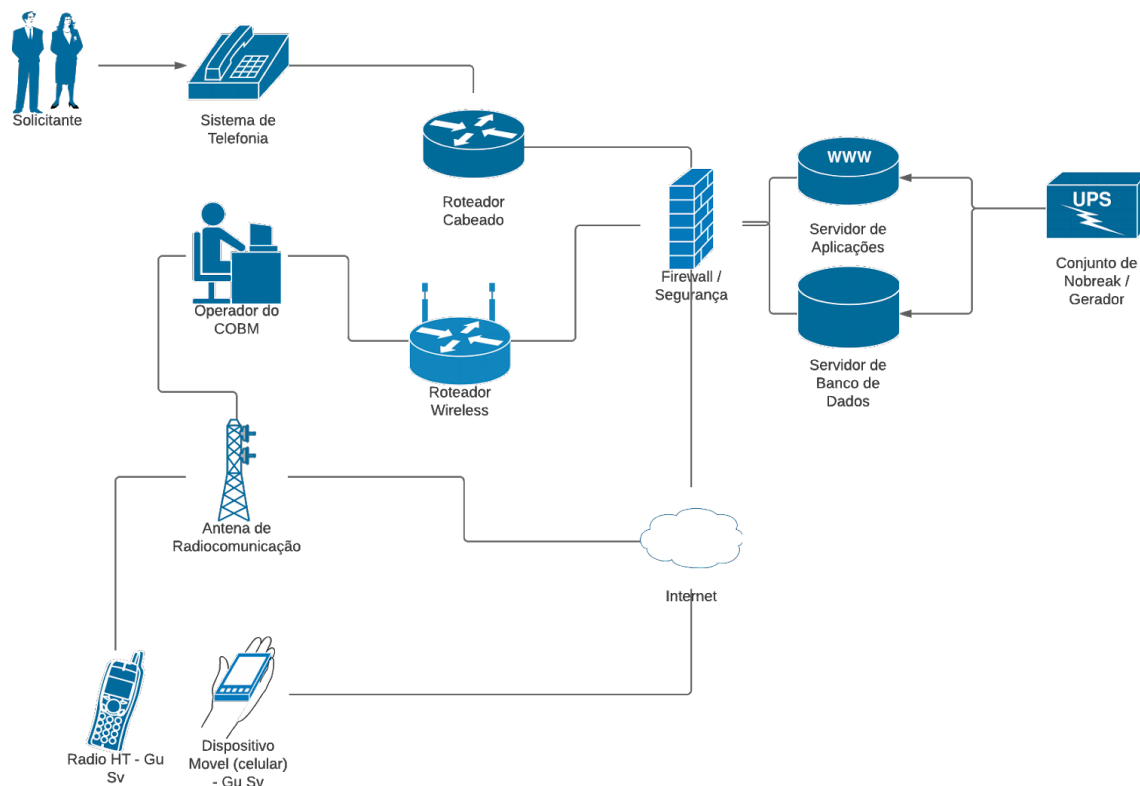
Solicitante

Sistema de Telefonia

Roteador Cabeado

WWW

Servidor de Aplicações

UPS

Conjunto de Nobreak / Gerador

Firewall / Segurança

Operador do COBM

Roteador Wireless

Servidor de Banco de Dados

Antena de Radiocomunicação

Internet

Radio HT - Gu Sv

Dispositivo Movel (celular) - Gu Sv